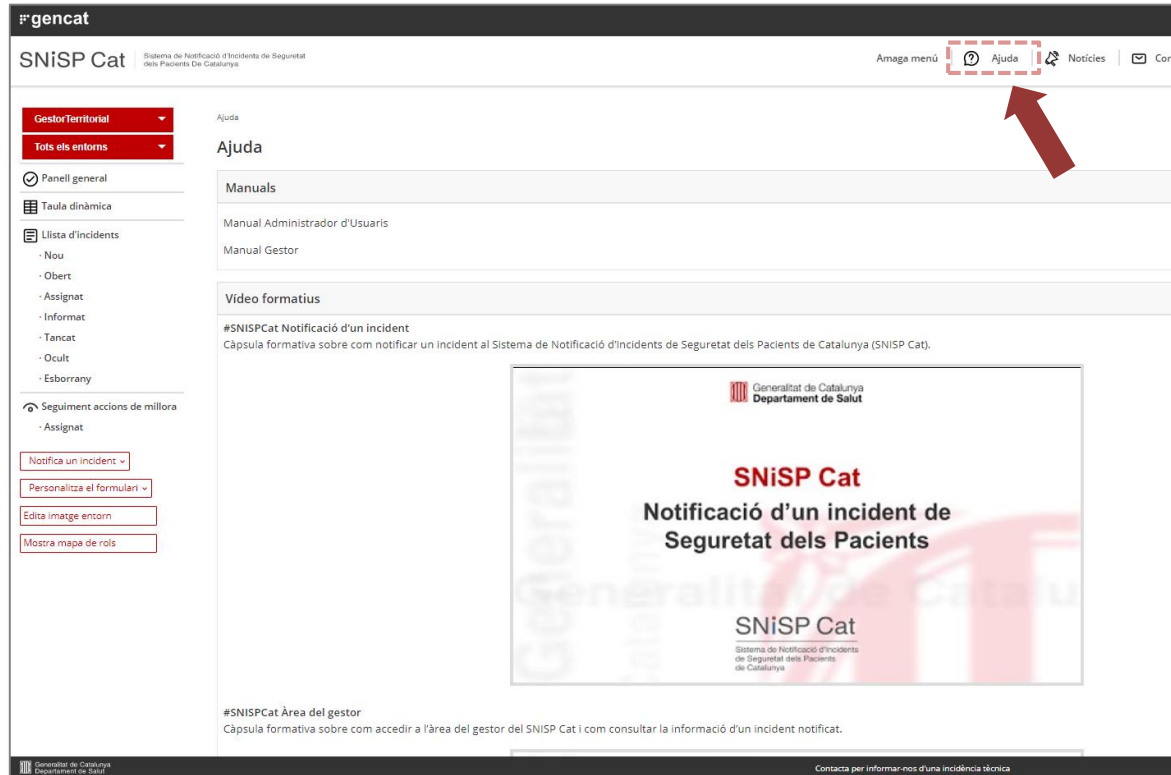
gencat

SNiSP Cat Sistema de Notificació d'Incidents de Seguretat dels Pacients De Catalunya

Amaga menú | Ajuda | Notícies | Co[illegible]

GestorTerritorial
Tots els entorns
Panell general
Taula dinàmica
Llista d'incidents
· Nou
· Obert
· Assignat
· Informat
· Tancat
· Ocult
· Esborrany
Seguiment accions de millora
· Assignat
Notifica un incident
Personalitza el formulari
Edita imatge entorn
Mostra mapa de rols

Ajuda

Ajuda

Manuals

Manual Administrador d'Usuaris

Manual Gestor

Vídeo formatius

#SNISPCat Notificació d'un incident
Càpsula formativa sobre com notificar un incident al Sistema de Notificació d'Incidents de Seguretat dels Pacients de Catalunya (SNISP Cat).

Generalitat de Catalunya
Departament de Salut

SNiSP Cat
Notificació d'un incident de Seguretat dels Pacients

SNiSP Cat
Sistema de Notificació d'Incidents de Seguretat dels Pacients de Catalunya

#SNISPCat Àrea del gestor
Càpsula formativa sobre com accedir a l'àrea del gestor del SNISP Cat i com consultar la informació d'un incident notificat.

Generalitat de Catalunya
Departament de Salut

Contacta per informar-nos d'una incidència tècnica